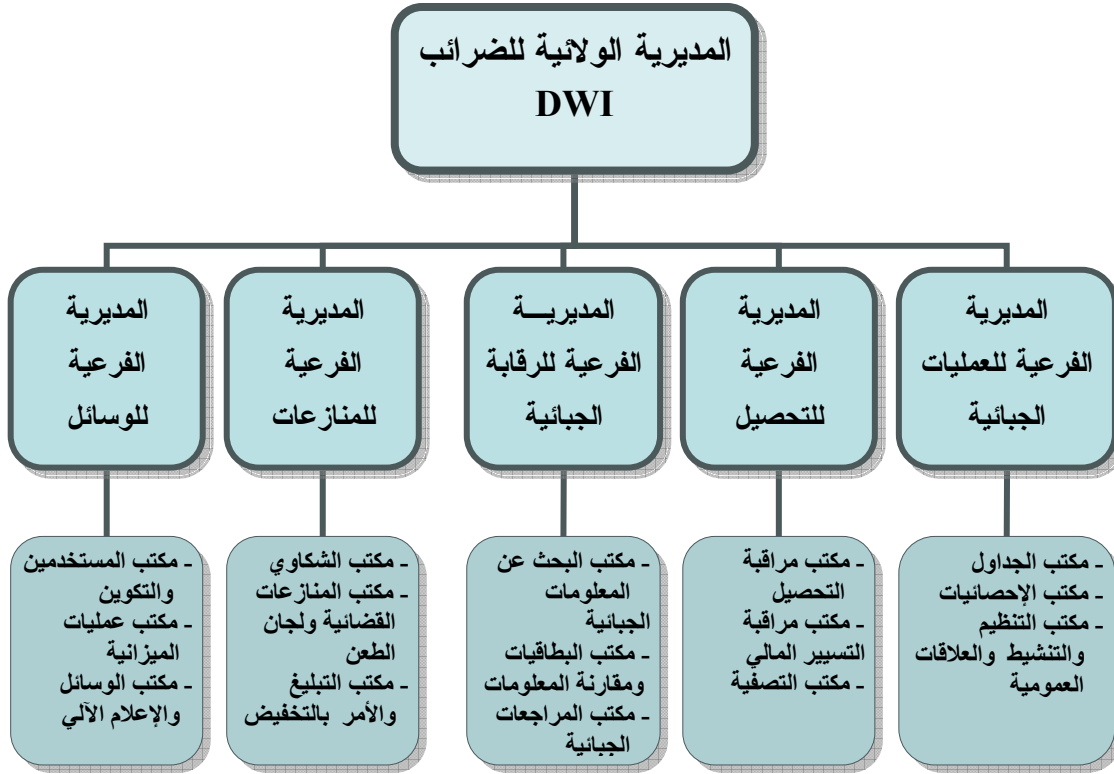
المديرية الولائية للضرائب
DWI

المديرية الفرعية للعمليات الجبائية

المديرية الفرعية للتحصيل

المديريـــة الفرعية للرقابة الجبائية

المديرية الفرعية للمنازعات

المديرية الفرعية للوسائل

- مكتب الجداول
- مكتب الإحصائيات
- مكتب التنظيم والتنشيط والعلاقات العمومية

- مكتب مراقبة التحصيل
- مكتب مراقبة التسيير المالي
- مكتب التصفية

- مكتب البحث عن المعلومات الجبائية
- مكتب البطاقيات ومقارنة المعلومات
- مكتب المراجعات الجبائية

- مكتب الشكاوي
- مكتب المنازعات القضائية ولجان الطعن
- مكتب التبليغ والأمر بالتخفيض

- مكتب المستخدمين والتكوين
- مكتب عمليات الميزانية
- مكتب الوسائل والإعلام الآلي